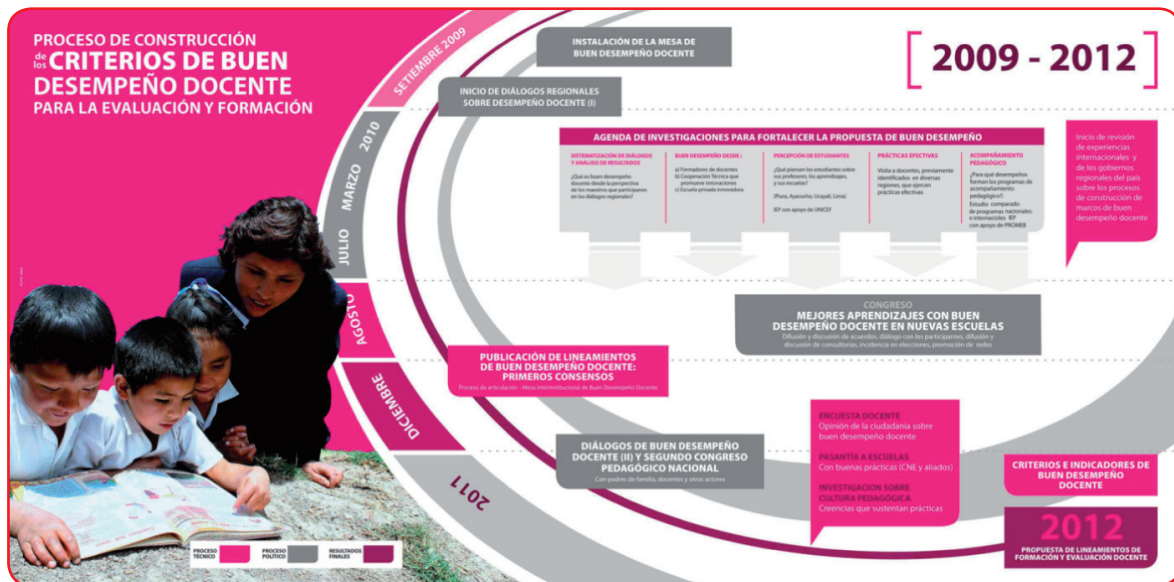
PROCESO DE CONSTRUCCIÓN de los CRITERIOS DE BUEN DESEMPEÑO DOCENTE PARA LA EVALUACIÓN Y FORMACIÓN

SETIEMBRE 2009

INSTALACIÓN DE LA MESA DE BUEN DESEMPEÑO DOCENTE

2009 - 2012

INICIO DE DIÁLOGOS REGIONALES SOBRE DESEMPEÑO DOCENTE (I)

2010

MARZO

JULIO

AGENDA DE INVESTIGACIONES PARA FORTALECER LA PROPUESTA DE BUEN DESEMPEÑO

SISTEMATIZACIÓN DE DIÁLOGOS Y ANÁLISIS DE RESULTADOS
¿Qué es buen desempeño docente desde la perspectiva de los maestros que participaron en los diálogos regionales?

BUEN DESEMPEÑO DESDE :
a) Formadores de docentes
b) Cooperación Técnica que promueve innovaciones
c) Escuela privada innovadora

PERCEPCIÓN DE ESTUDIANTES
¿Qué piensan los estudiantes sobre sus profesores, sus aprendizajes, y sus escuelas?
(Piura, Ayacucho, Ucayali, Lima)
IEP con apoyo de UNICEF

PRÁCTICAS EFECTIVAS
Visita a docentes, previamente identificados en diversas regiones, que ejercen prácticas efectivas

ACOMPAÑAMIENTO PEDAGÓGICO
¿Para qué desempeños forman los programas de acompañamiento pedagógico?
Estudio comparado de programas nacionales e internacionales IEP con apoyo de PROMEB

Inicio de revisión de experiencias internacionales y de los gobiernos regionales del país sobre los procesos de construcción de marcos de buen desempeño docente

AGOSTO

CONGRESO
MEJORES APRENDIZAJES CON BUEN DESEMPEÑO DOCENTE EN NUEVAS ESCUELAS
Difusión y discusión de acuerdos, diálogo con los participantes, difusión y discusión de consultorías, incidencia en elecciones, promoción de redes

PUBLICACIÓN DE LINEAMIENTOS DE BUEN DESEMPEÑO DOCENTE: PRIMEROS CONSENSOS
Proceso de articulación - Mesa Interinstitucional de Buen Desempeño Docente

DICIEMBRE

ENCUESTA DOCENTE
Opinión de la ciudadanía sobre buen desempeño docente

PASANTÍA A ESCUELAS
Con buenas prácticas (CNE y aliados)

INVESTIGACION SOBRE CULTURA PEDAGÓGICA
Creencias que sustentan prácticas

DIÁLOGOS DE BUEN DESEMPEÑO DOCENTE (II) Y SEGUNDO CONGRESO PEDAGÓGICO NACIONAL
Con padres de familia, docentes y otros actores

2011

CRITERIOS E INDICADORES DE BUEN DESEMPEÑO DOCENTE

2012
PROPUESTA DE LINEAMIENTOS DE FORMACIÓN Y EVALUACIÓN DOCENTE

PROCESO TÉCNICO
PROCESO POLÍTICO
RESULTADOS FINALES